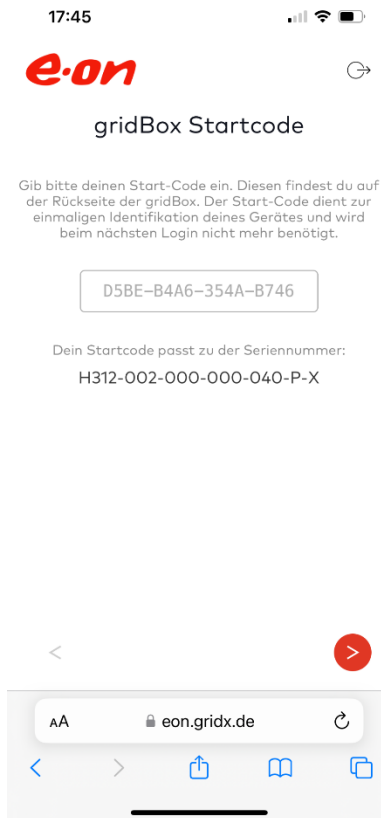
17:45

e·on

gridBox Startcode

Gib bitte deinen Start-Code ein. Diesen findest du auf der Rückseite der gridBox. Der Start-Code dient zur einmaligen Identifikation deines Gerätes und wird beim nächsten Login nicht mehr benötigt.

D5BE-B4A6-354A-B746

Dein Startcode passt zu der Seriennummer:

H312-002-000-000-040-P-X

<

>

AA eon.gridx.de